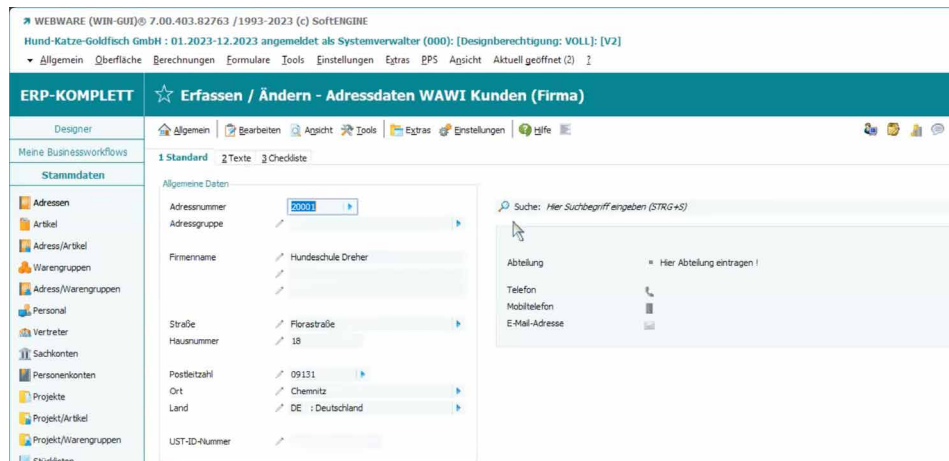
WEBWARE (WIN-GUI)® 7.00.403.82763 /1993-2023 (c) SoftENGINE
Hund-Katze-Goldfisch GmbH : 01.2023-12.2023 angemeldet als Systemverwalter (000): [Designberechtigung: VOLL]: [V2]
Allgemein Oberfläche Berechnungen Formulare Tools Einstellungen Extras PPS Ansicht Aktuell geöffnet (2) ?

ERP-KOMPLETT
Erfassen / Ändern - Adressdaten WAWI Kunden (Firma)

Designer
Meine Businessworkflows
Stammdaten
Adressen
Artikel
Adress/Artikel
Warengruppen
Adress/Warengruppen
Personal
Vertreter
Sachkonten
Personenkonten
Projekte
Projekt/Artikel
Projekt/Warengruppen
Stücklisten

Allgemein Bearbeiten Ansicht Tools Extras Einstellungen Hilfe

1 Standard 2 Texte 3 Checkliste

Allgemeine Daten
Adressnummer 20001
Adressgruppe
Firmenname Hundeschule Dreher
Straße Florastraße
Hausnummer 18
Postleitzahl 09131
Ort Chemnitz
Land DE : Deutschland
UST-ID-Nummer

Suche: Hier Suchbegriff eingeben (STRG+S)
Abteilung Hier Abteilung eintragen !
Telefon
Mobiltelefon
E-Mail-Adresse